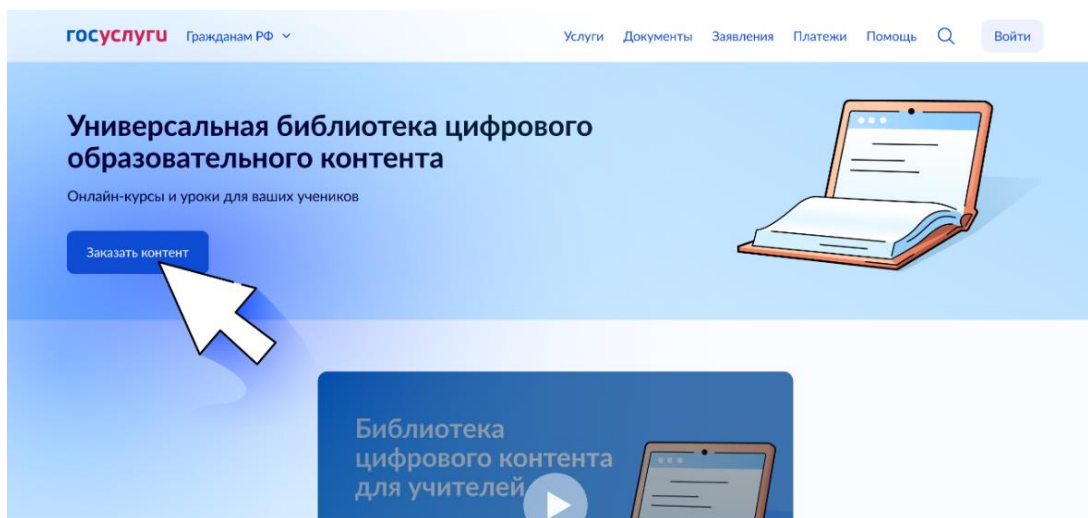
госуслуги Гражданам РФ

Услуги Документы Заявления Платежи Помощь Войти

Универсальная библиотека цифрового образовательного контента

Онлайн-курсы и уроки для ваших учеников

Заказать контент

Библиотека цифрового контента для учителей